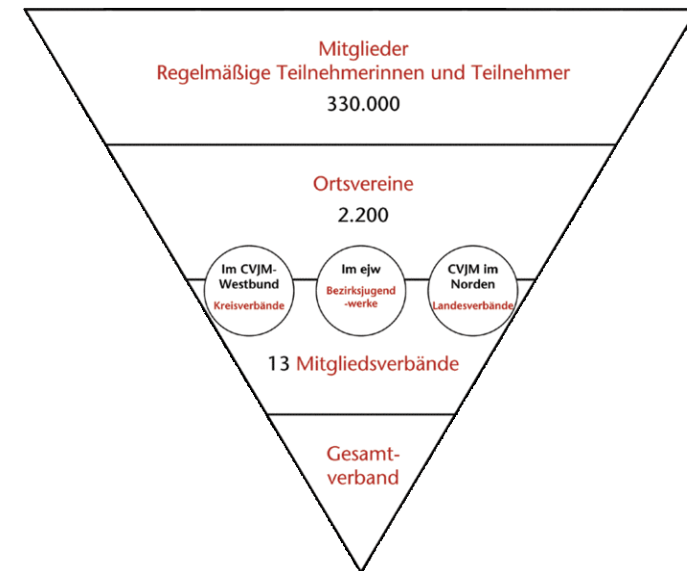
Mitglieder
Regelmäßige Teilnehmerinnen und Teilnehmer
330.000

Ortsvereine
2.200

Im CVJM-Westbund
Kreisverbände

Im ejw
Bezirksjugend-werke

CVJM im Norden
Landesverbände

13 Mitgliedsverbände

Gesamt-verband